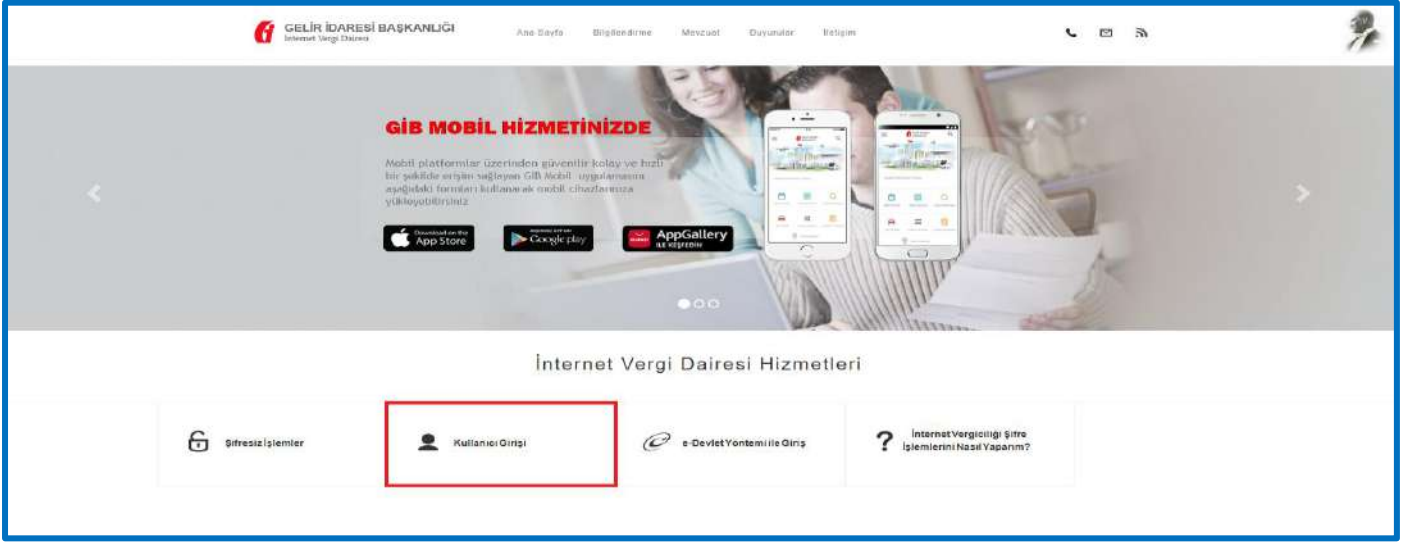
GELİR İDARESİ BAŞKANLIĞI
İnternet Vergi Dairesi

Ana Sayfa Bilgilendirme Mevzuat Duyurular İletişim

GİB MOBİL HİZMETİNİZDE

Mobil platformlar üzerinden güvenilir kolay ve hızlı bir şekilde erişim sağlayan GİB Mobil uygulamasını aşağıdaki formları kullanarak mobil cihazlarınıza yükleyebilirsiniz

Download on the App Store
Google play
AppGallery İLE KEŞFEDİN

İnternet Vergi Dairesi Hizmetleri

Şifresiz İşlemler

Kullanıcı Girişi

e-Devlet Yöntemi ile Giriş

İnternet Vergiciliği Şifre İşlemlerini Nasıl Yaparım?